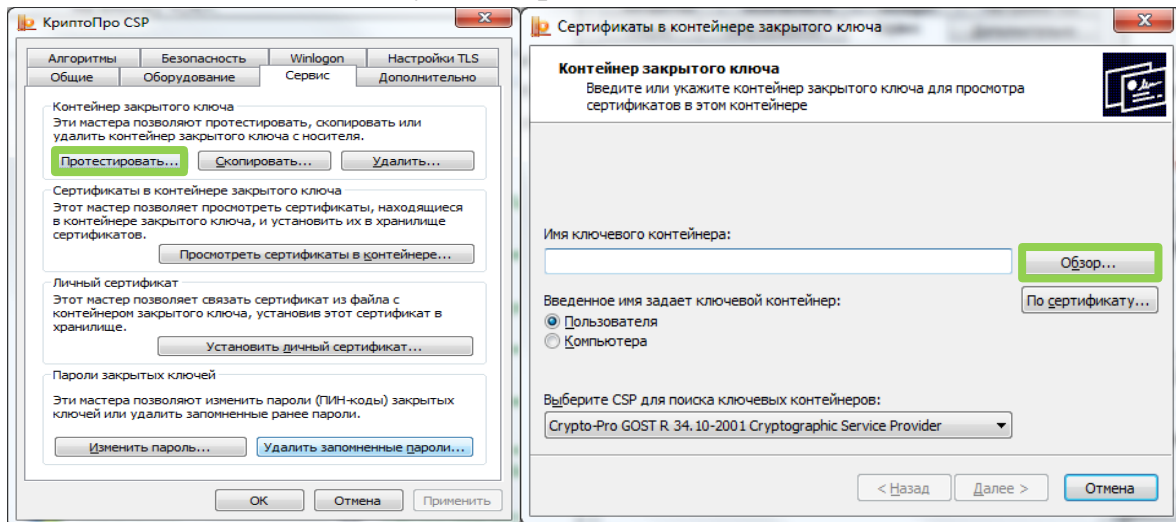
КриптоПро CSP

Алгоритмы | Безопасность | Winlogon | Настройки TLS
Общие | Оборудование | Сервис | Дополнительно

Контейнер закрытого ключа
Эти мастера позволяют протестировать, скопировать или удалить контейнер закрытого ключа с носителя.
Протестировать... | Скопировать... | Удалить...

Сертификаты в контейнере закрытого ключа
Этот мастер позволяет просмотреть сертификаты, находящиеся в контейнере закрытого ключа, и установить их в хранилище сертификатов.
Просмотреть сертификаты в контейнере...

Личный сертификат
Этот мастер позволяет связать сертификат из файла с контейнером закрытого ключа, установив этот сертификат в хранилище.
Установить личный сертификат...

Пароли закрытых ключей
Эти мастера позволяют изменить пароли (ПИН-коды) закрытых ключей или удалить запомненные ранее пароли.
Изменить пароль... | Удалить запомненные пароли...

OK | Отмена | Применить

Сертификаты в контейнере закрытого ключа

Контейнер закрытого ключа
Введите или укажите контейнер закрытого ключа для просмотра сертификатов в этом контейнере

Имя ключевого контейнера:
Обзор...
Введенное имя задает ключевой контейнер:
По сертификату...
Пользователя
Компьютера

Выберите CSP для поиска ключевых контейнеров:
Crypto-Pro GOST R 34.10-2001 Cryptographic Service Provider

< Назад | Далее > | Отмена